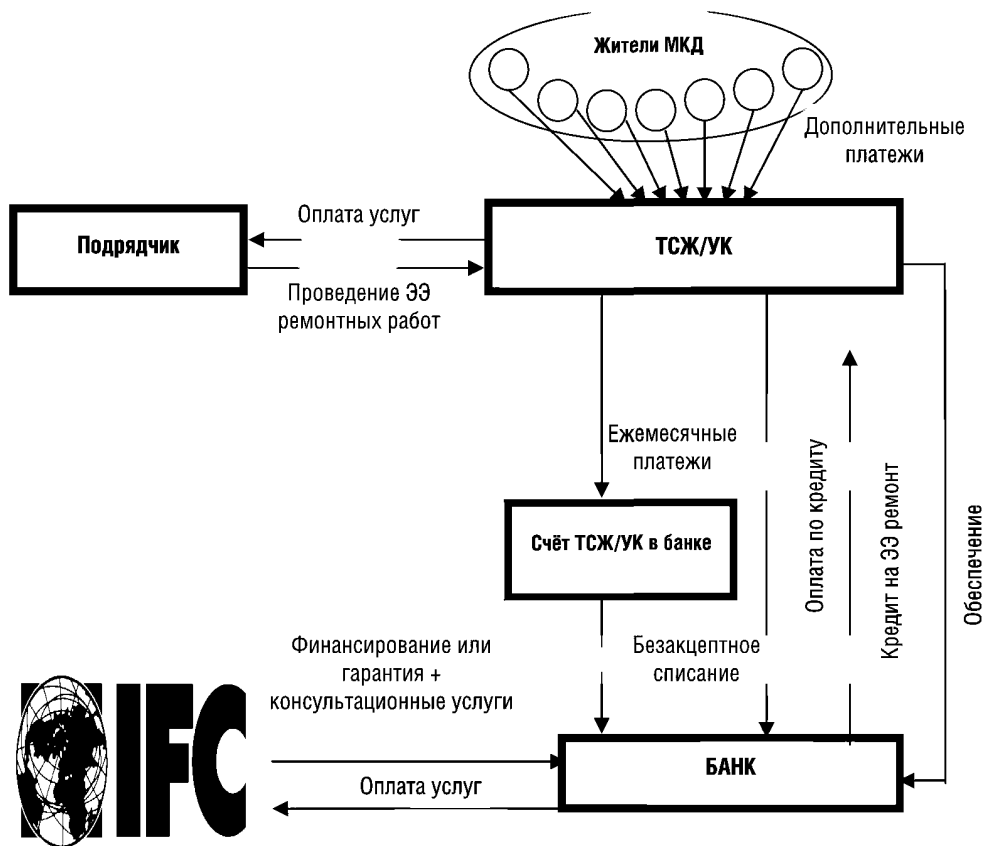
Жители МКД

Дополнительные платежи

Оплата услуг

Подрядчик

ТСЖ/УК

Проведение ЭЭ ремонтных работ

Ежемесячные платежи

Оплата по кредиту

Кредит на ЭЭ ремонт

Обеспечение

Счёт ТСЖ/УК в банке

Финансирование или гарантия + консультационные услуги

Безакцептное списание

IFC

БАНК

Оплата услуг